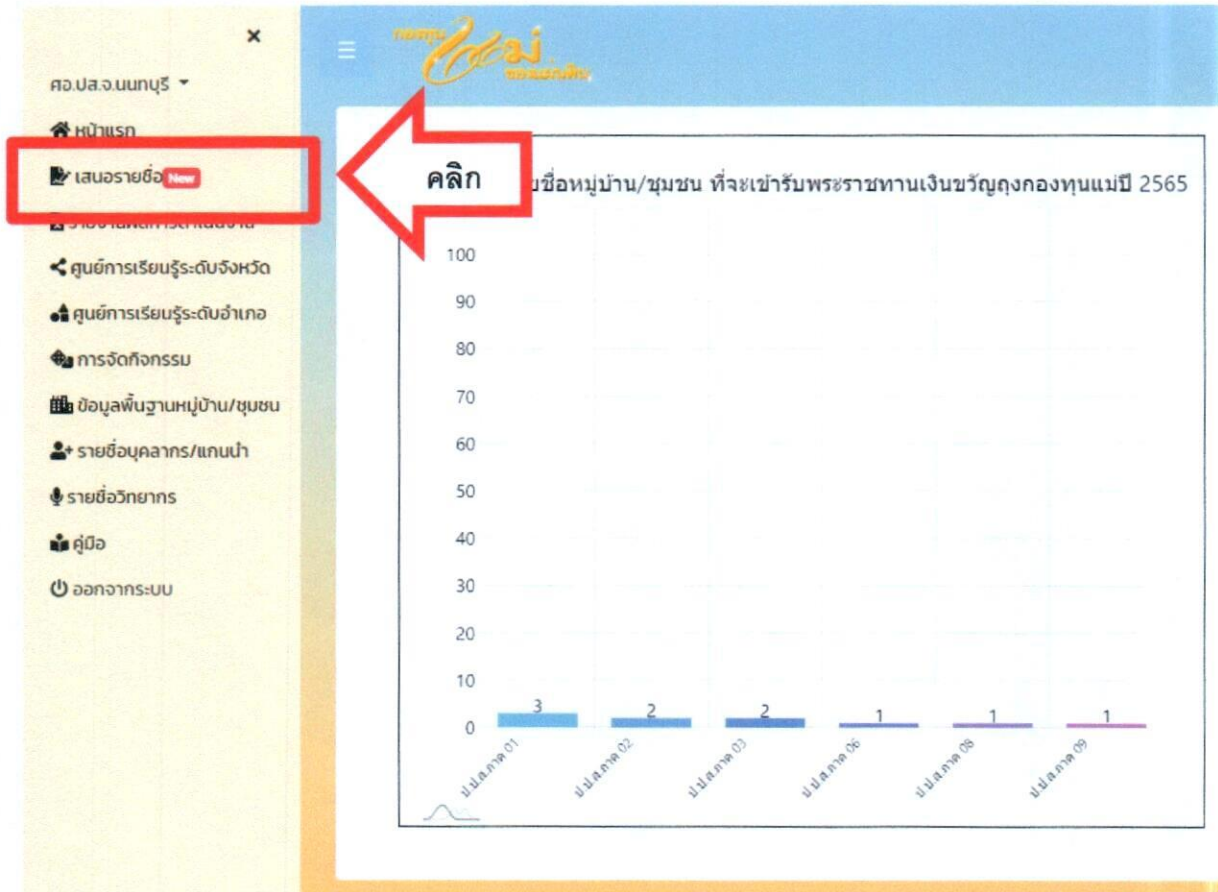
×
ศอ.ปส.จ.นนทบุรี
หน้าแรก
เสนอรายชื่อ New
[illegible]
ศูนย์การเรียนรู้ระดับจังหวัด
ศูนย์การเรียนรู้ระดับอำเภอ
การจัดกิจกรรม
ข้อมูลพื้นฐานหมู่บ้าน/ชุมชน
รายชื่อบุคลากร/แกนนำ
รายชื่อวิทยากร
คู่มือ
ออกจากระบบ

กองทุนแม่ของแผ่นดิน

คลิก

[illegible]ชื่อหมู่บ้าน/ชุมชน ที่จะเข้ารับพระราชทานเงินขวัญถุงกองทุนแม่ปี 2565

100
90
80
70
60
50
40
30
20
10
0

3
2
2
1
1
1

ป.ป.ส.ภาค 01
ป.ป.ส.ภาค 02
ป.ป.ส.ภาค 03
ป.ป.ส.ภาค 06
ป.ป.ส.ภาค 08
ป.ป.ส.ภาค 09